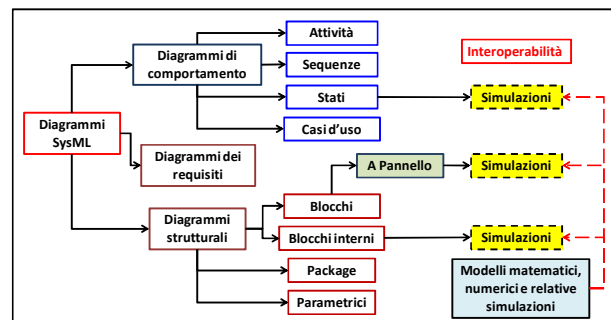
Diagrammi SysML

Diagrammi di comportamento

Attività

Sequenze

Stati

Casi d'uso

Diagrammi dei requisiti

Diagrammi strutturali

Blocchi

Blocchi interni

Package

Parametrici

A Pannello

Interoperabilità

Simulazioni

Simulazioni

Simulazioni

Modelli matematici, numerici e relative simulazioni